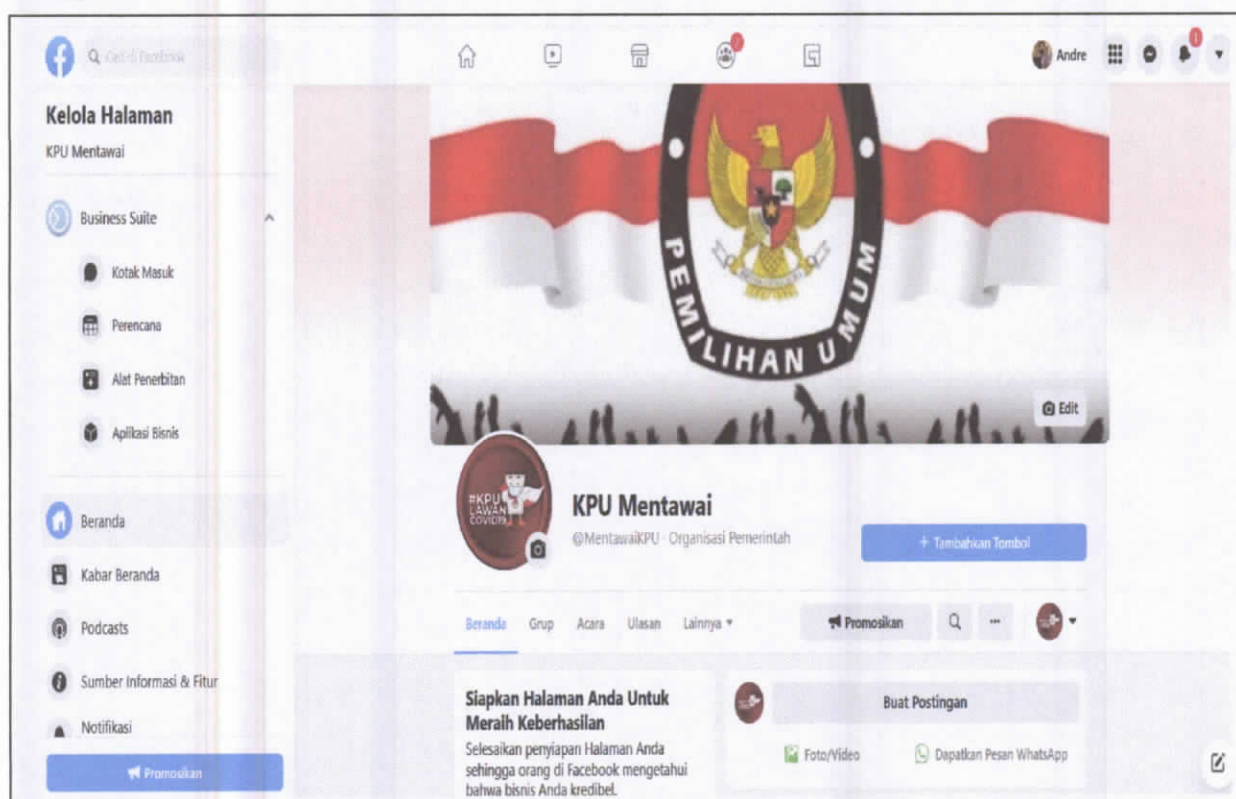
Cari di Facebook

Kelola Halaman
KPU Mentawai

Business Suite
Kotak Masuk
Perencana
Alat Penerbitan
Aplikasi Bisnis

Beranda
Kabar Beranda
Podcasts
Sumber Informasi & Fitur
Notifikasi

Promosikan

Andre

PEMILIHAN UMUM

Edit

#KPU LAWAN COVID19

KPU Mentawai
@MentawaiKPU · Organisasi Pemerintah

+ Tambahkan Tombol

Beranda Grup Acara Ulasan Lainnya ▾

Promosikan

Siapkan Halaman Anda Untuk Meraih Keberhasilan
Selesaikan penyiapan Halaman Anda sehingga orang di Facebook mengetahui bahwa bisnis Anda kredibel.

Buat Postingan
Foto/Video
Dapatkan Pesan WhatsApp